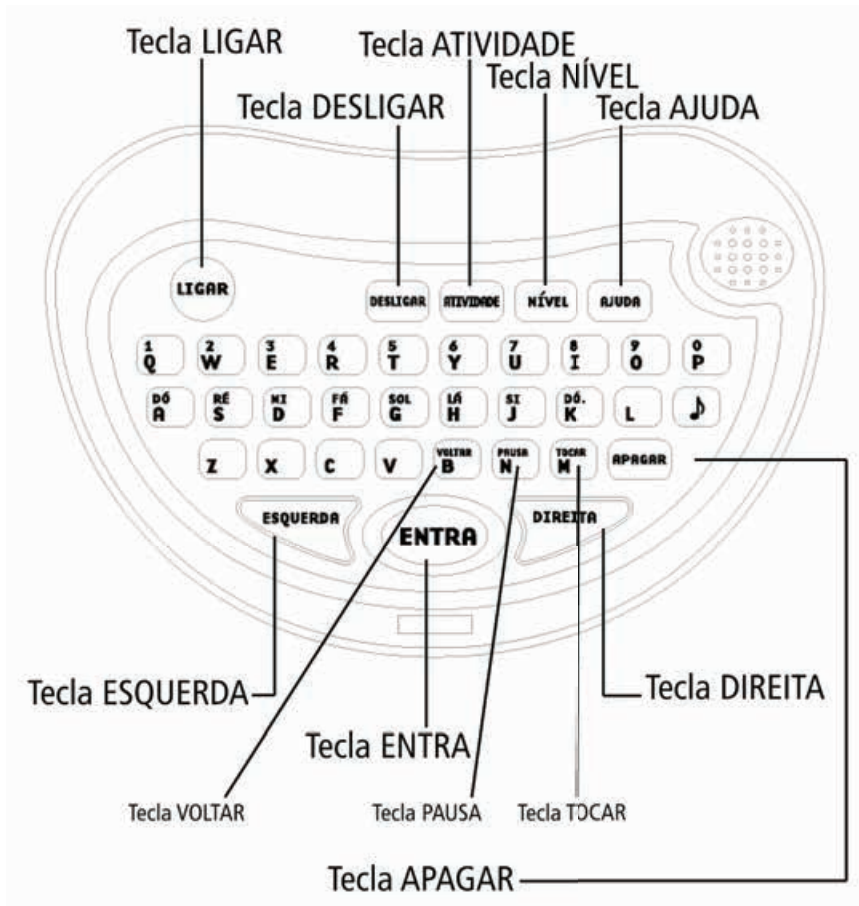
Tecla LIGAR
Tecla ATIVIDADE
Tecla NÍVEL
Tecla DESLIGAR
Tecla AJUDA

LIGAR
DESLIGAR
ATIVIDADE
NÍVEL
AJUDA

1 Q
2 W
3 E
4 R
5 T
6 Y
7 U
8 I
9 O
0 P

DÓ A
RÉ S
MI D
FÁ F
SOL G
LÁ H
SI J
DÓ. K
L
♪

Z
X
C
V
VOLTAR B
PAUSA N
TOCAR M
APAGAR

ESQUERDA
ENTRA
DIREITA

Tecla ESQUERDA
Tecla DIREITA
Tecla ENTRA
Tecla VOLTAR
Tecla PAUSA
Tecla TOCAR
Tecla APAGAR